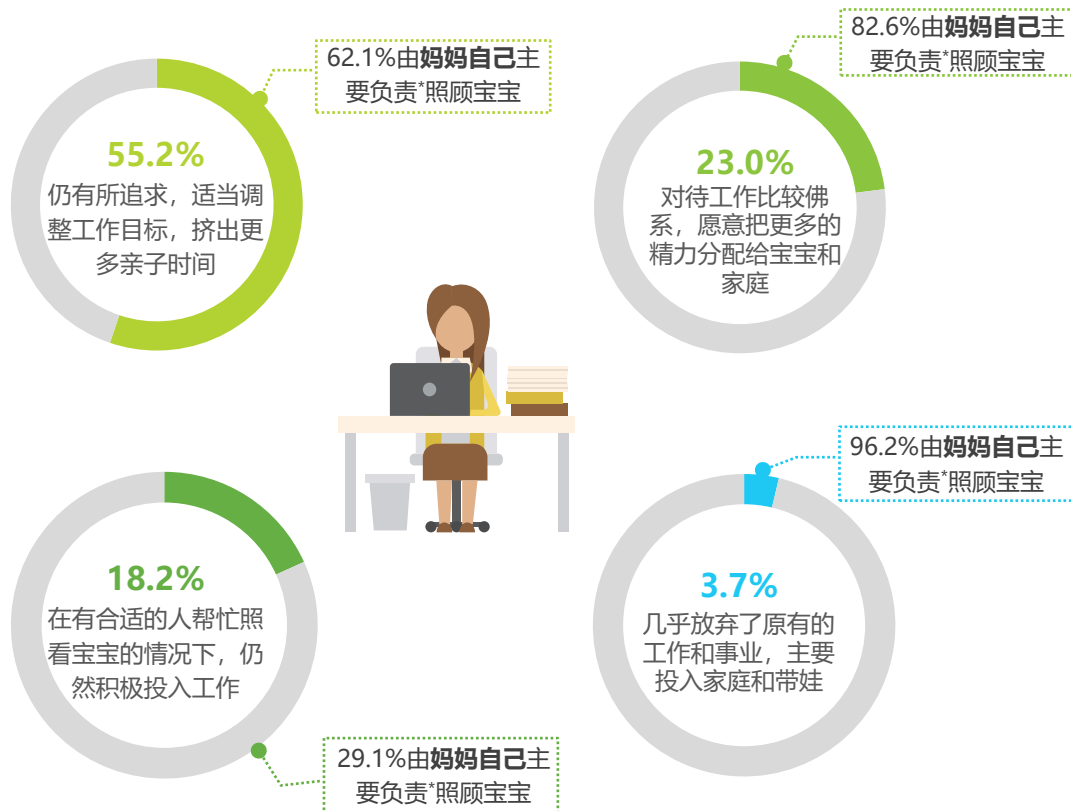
62.1%由**妈妈自己**主要负责*照顾宝宝

55.2%
仍有所追求，适当调整工作目标，挤出更多亲子时间

82.6%由**妈妈自己**主要负责*照顾宝宝

23.0%
对待工作比较佛系，愿意把更多的精力分配给宝宝和家庭

96.2%由**妈妈自己**主要负责*照顾宝宝

18.2%
在有合适的人帮忙照看宝宝的情况下，仍然积极投入工作

3.7%
几乎放弃了原有的工作和事业，主要投入家庭和带娃

29.1%由**妈妈自己**主要负责*照顾宝宝